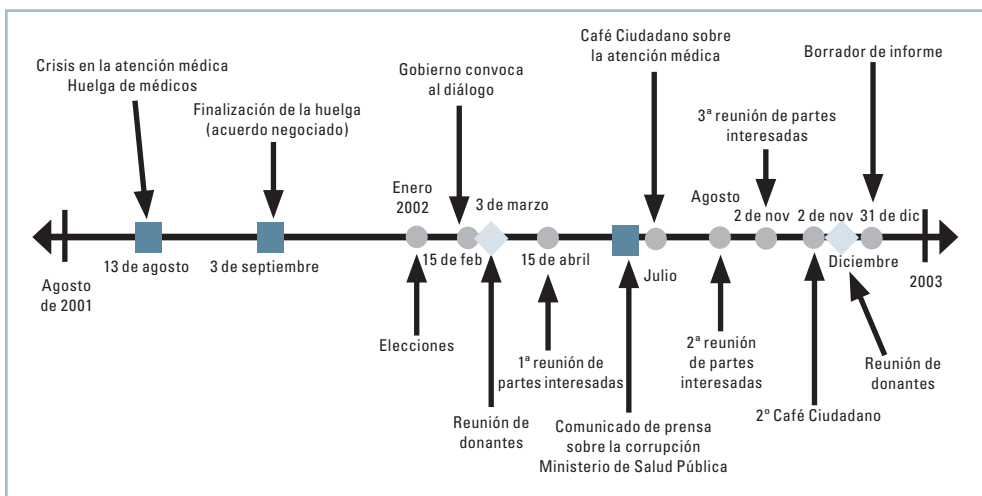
Crisis en la atención médica
Huelga de médicos

Finalización de la huelga
(acuerdo negociado)

Gobierno convoca
al diálogo

Café Ciudadano sobre
la atención médica

3ª reunión de partes
interesadas

Borrador de informe

Enero
2002

3 de marzo

Agosto

2 de nov

2 de nov

31 de dic

Agosto
de 2001

13 de agosto

3 de septiembre

15 de feb

15 de abril

Julio

Diciembre

2003

Elecciones

1ª reunión de
partes interesadas

Reunión de
donantes

Comunicado de prensa
sobre la corrupción
Ministerio de Salud Pública

2ª reunión
de partes
interesadas

2º Café Ciudadano

Reunión de
donantes